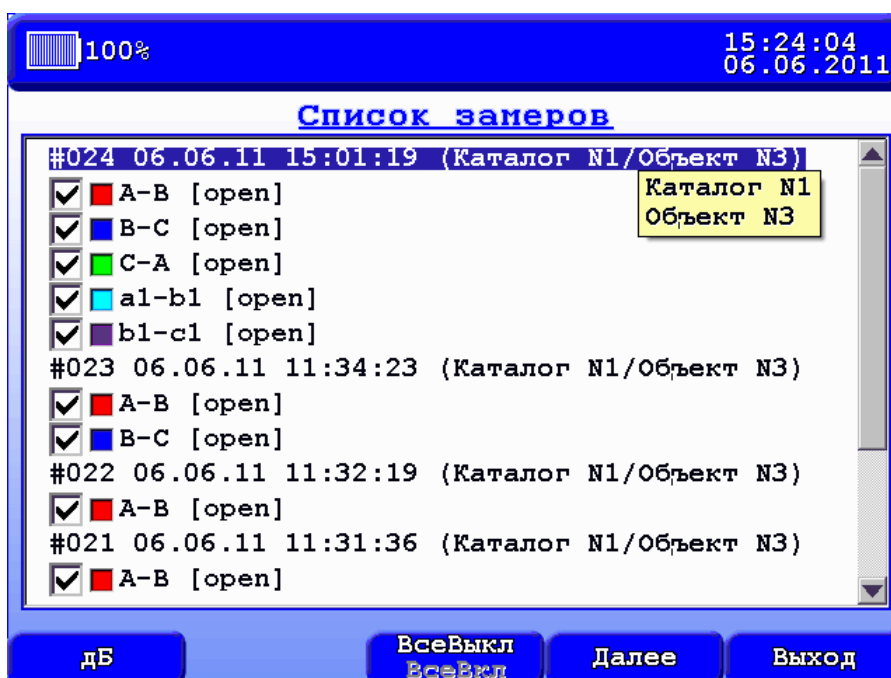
100%

15:24:04
06.06.2011

Список замеров

#024 06.06.11 15:01:19 (Каталог N1/Объект N3)

Каталог N1
Объект N3

A-B [open]
B-C [open]
C-A [open]
a1-b1 [open]
b1-c1 [open]
#023 06.06.11 11:34:23 (Каталог N1/Объект N3)
A-B [open]
B-C [open]
#022 06.06.11 11:32:19 (Каталог N1/Объект N3)
A-B [open]
#021 06.06.11 11:31:36 (Каталог N1/Объект N3)
A-B [open]

дБ
ВсеВыкл
ВсеВкл
Далее
Выход